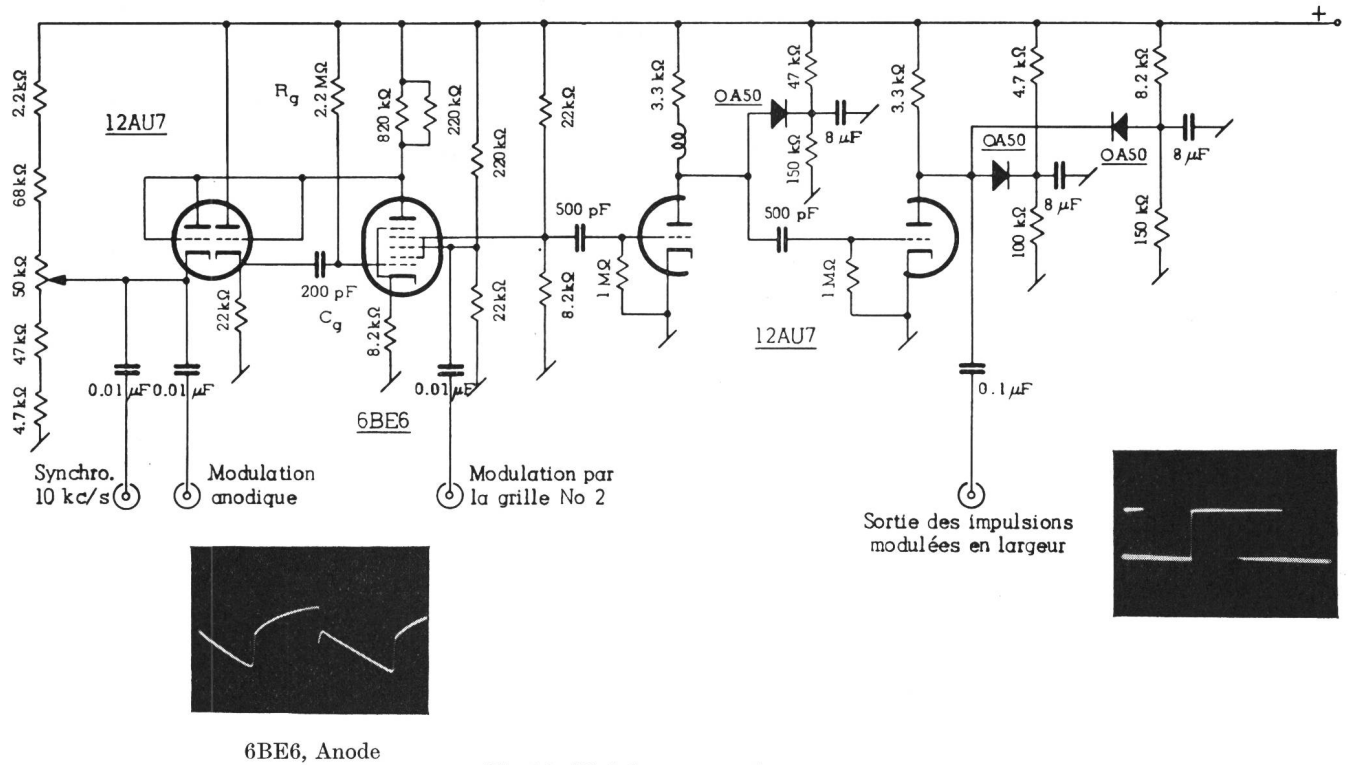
+

2.2kΩ

68kΩ

50kΩ

47kΩ

4.7kΩ

12AU7

$R_g$

2.2MΩ

820kΩ

220kΩ

220kΩ

22kΩ

3.3kΩ

OA50

47kΩ

8 μF

150kΩ

3.3kΩ

4.7kΩ

8.2kΩ

OA50

OA50

8 μF

8 μF

100kΩ

150kΩ

500 pF

500 pF

1MΩ

1MΩ

22kΩ

200 pF

$C_g$

8.2kΩ

22kΩ

8.2kΩ

12AU7

0.01μF 0.01μF

0.01μF

6BE6

0.1μF

Synchro. 10 kc/s

Modulation anodique

Modulation par la grille No 2

Sortie des impulsions modulées en largeur

6BE6, Anode